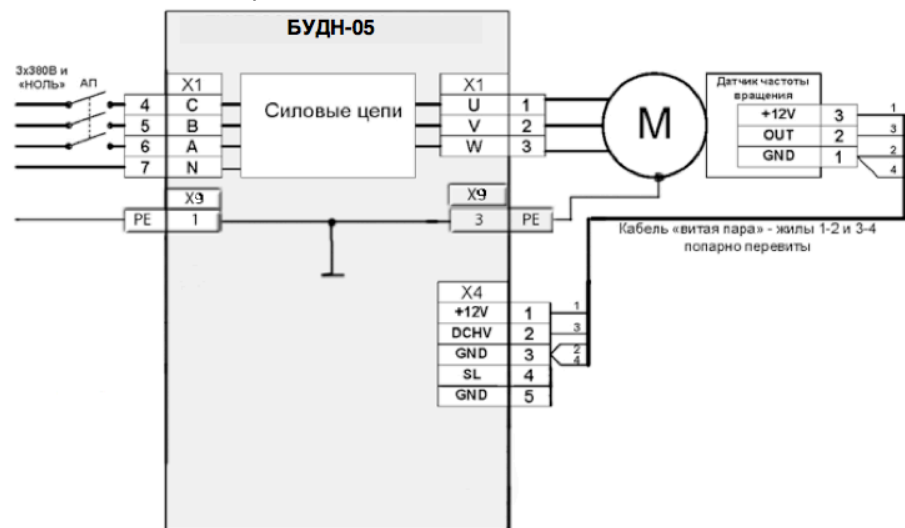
БУДН-05

3х380В и «НОЛЬ»
АП

| X1 | |
|---|---|
| 4 | C |
| 5 | B |
| 6 | A |
| 7 | N |

Силовые цепи

| X1 | |
|---|---|
| U | 1 |
| V | 2 |
| W | 3 |

M

Датчик частоты вращения

| | |
|---|---|
| +12V | 3 |
| OUT | 2 |
| GND | 1 |

1
3
2
4

X9
PE 1

X9
3 PE

Кабель «витая пара» - жилы 1-2 и 3-4 попарно перевиты

| X4 | |
|---|---|
| +12V | 1 |
| DCHV | 2 |
| GND | 3 |
| SL | 4 |
| GND | 5 |

1
3
2
4